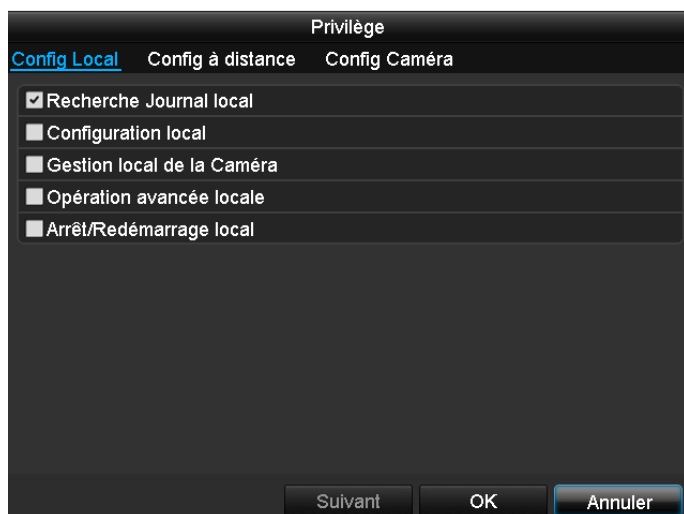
Privilège

Config Local Config à distance Config Caméra

Recherche Journal local

Configuration local

Gestion local de la Caméra

Opération avancée locale

Arrêt/Redémarrage local

Suivant OK Annuler